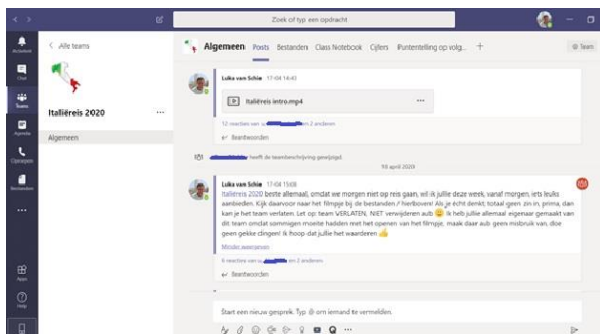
Zoek of typ een opdracht

Activiteit
Chat
Teams
Agenda
Oproepen
Bestanden
...
Apps
Help

< Alle teams

Italiëreis 2020 ...

Algemeen

Algemeen Posts Bestanden Class Notebook Cijfers Puntentelling op volg... +

Team

Luka van Schie 17-04 14:43

Italiëreis intro.mp4 ...

12 reacties van u, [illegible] en 2 anderen

Beantwoorden

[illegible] heeft de teambeschrijving gewijzigd.

19 april 2020

Luka van Schie 17-04 15:08

Italiëreis 2020 beste allemaal, omdat we morgen niet op reis gaan, wil ik jullie deze week, vanaf morgen, iets leuks aanbieden. Kijk daarvoor naar het filmpje bij de bestanden / hierboven! Als je écht denkt: totaal geen zin in, prima, dan kan je het team verlaten. Let op: team VERLATEN, NIET verwijderen aub! Ik heb jullie allemaal eigenaar gemaakt van dit team omdat sommigen moeite hadden met het openen van het filmpje, maak daar aub geen misbruik van, doe geen gekke dingen! Ik hoop dat jullie het waarderen

Minder weergeven

6 reacties van u, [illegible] en 2 anderen

Beantwoorden

Start een nieuw gesprek. Typ @ om iemand te vermelden.